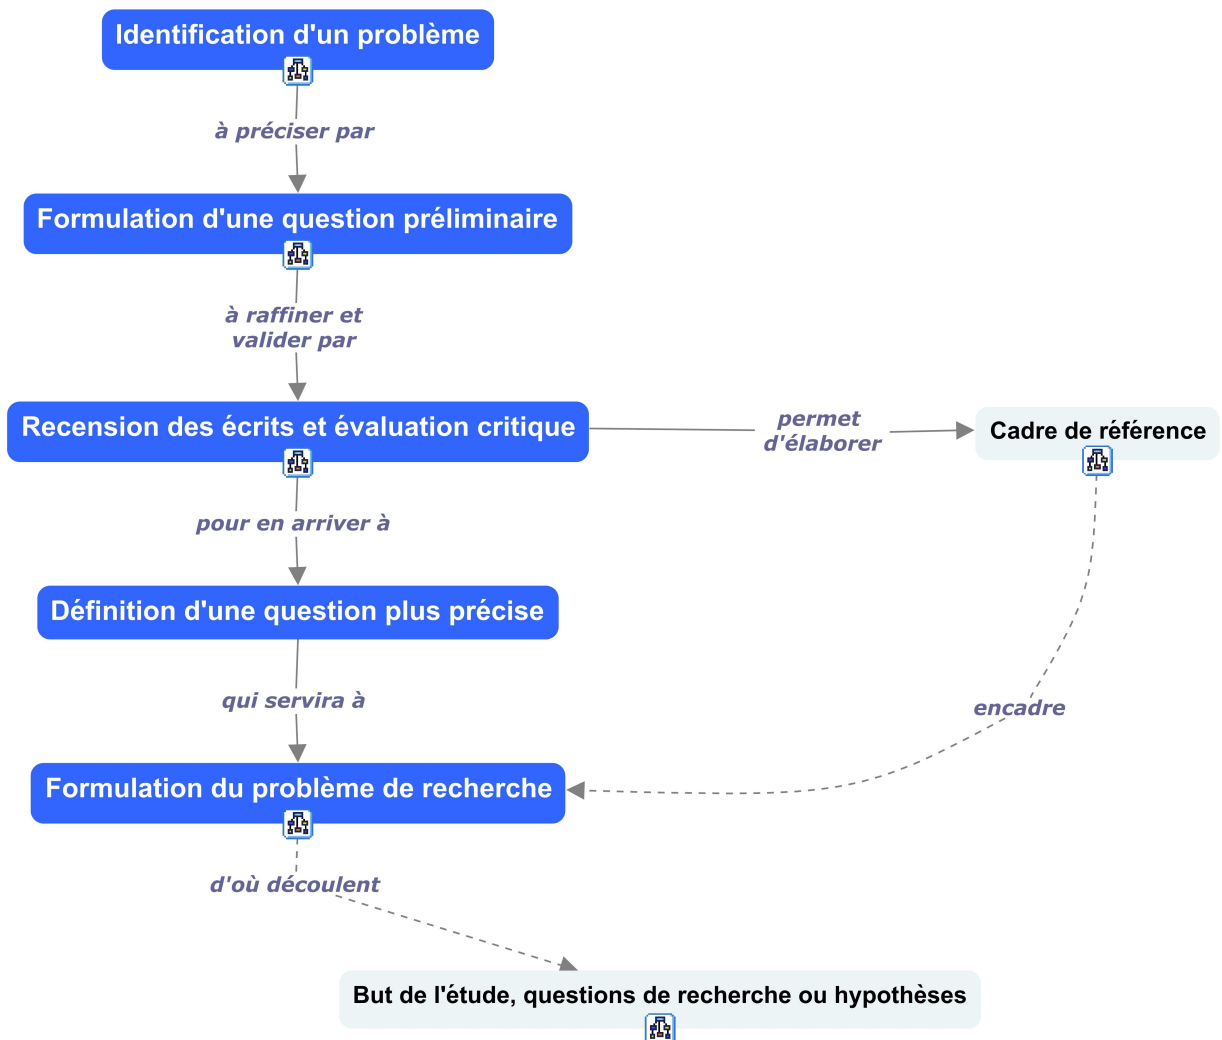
Identification d'un problème

à préciser par

Formulation d'une question préliminaire

à raffiner et valider par

Recension des écrits et évaluation critique

permet d'élaborer

Cadre de référence

pour en arriver à

Définition d'une question plus précise

qui servira à

encadre

Formulation du problème de recherche

d'où découlent

But de l'étude, questions de recherche ou hypothèses